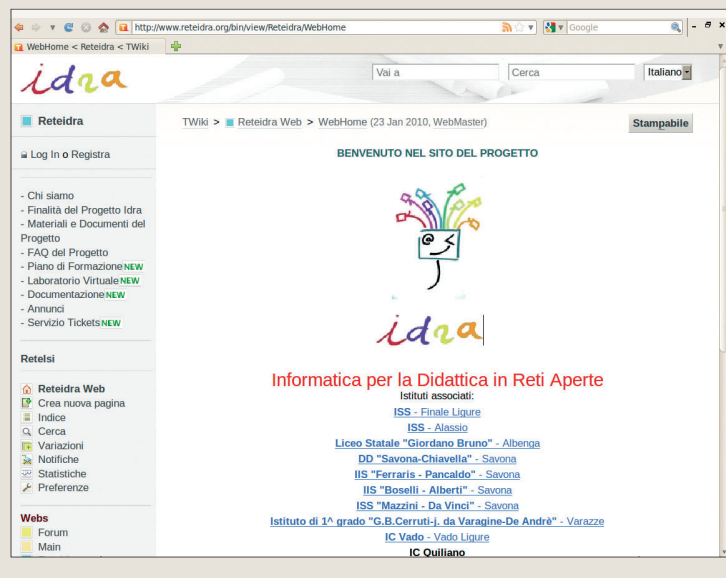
http://www.reteidra.org/bin/view/Reteidra/WebHome

Google

WebHome < Reteidra < TWiki

idra

Vai a

Cerca

Italiano

Reteidra

Log In o Registra

- Chi siamo
- Finalità del Progetto Idra
- Materiali e Documenti del Progetto
- FAQ del Progetto
- Piano di Formazione NEW
- Laboratorio Virtuale NEW
- Documentazione NEW
- Annunci
- Servizio Tickets NEW

Retelsi

Reteidra Web
Crea nuova pagina
Indice
Cerca
Variazioni
Notifiche
Statistiche
Preferenze

Webs

Forum
Main

TWiki > Reteidra Web > WebHome (23 Jan 2010, WebMaster)

Stampabile

BENVENUTO NEL SITO DEL PROGETTO

idra

Informatica per la Didattica in Reti Aperte

Istituti associati:

ISS - Finale Ligure
ISS - Alassio
Liceo Statale "Giordano Bruno" - Albenga
DD "Savona-Chiavella" - Savona
IIS "Ferraris - Pancaldo" - Savona
IIS "Boselli - Alberti" - Savona
ISS "Mazzini - Da Vinci" - Savona
Istituto di 1^ grado "G.B.Cerruti-j. da Varagine-De Andrè" - Varazze
IC Vado - Vado Ligure
IC Quiliano